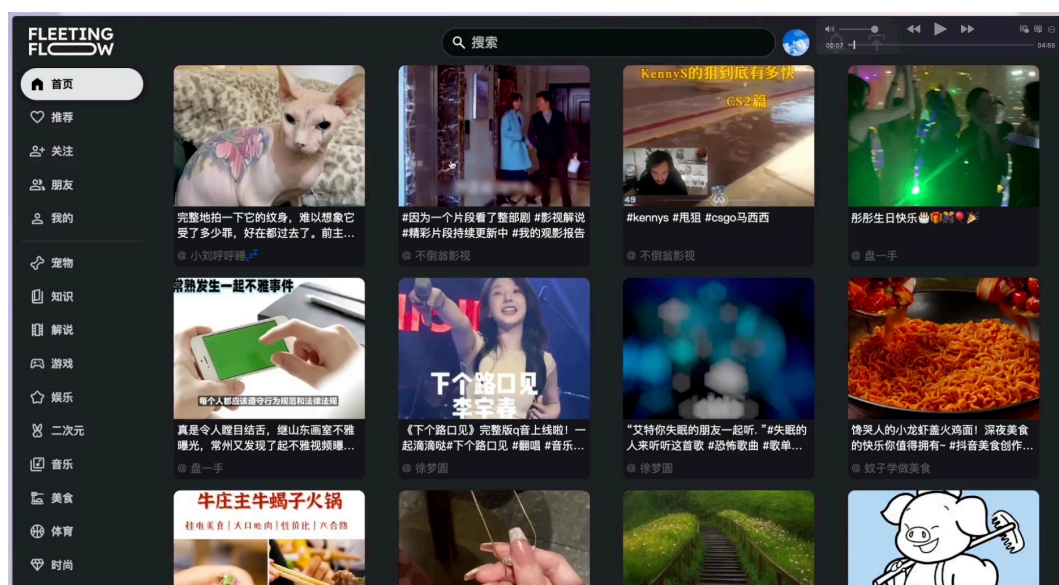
FLEETING FLOW

搜索

00:07
04:55

首页
推荐
关注
朋友
我的
宠物
知识
解说
游戏
娱乐
二次元
音乐
美食
体育
时尚

完整地拍一下它的纹身，难以想象它受了多少罪，好在都过去了。前主...
@ 小刘呼呼睡

#因为一个片段看了整部剧 #影视解说 #精彩片段持续更新中 #我的观影报告
@ 不倒翁影视

KennyS的狙到底有多快
CS2篇
#kennys #甩狙 #csgo马西西
@ 不倒翁影视

彤彤生日快乐🎂🎁🎊🎈🎉
@ 盘一手

常熟发生一起不雅事件
每个人都应该遵守行为规范和法律法规
真是令人瞠目结舌，继山东画室不雅曝光，常州又发现了起不雅视频曝...
@ 盘一手

下个路口见
李宇春
《下个路口见》完整版q音上线啦！一起滴滴哒#下个路口见 #翻唱 #音乐...
@ 徐梦圆

"艾特你失眠的朋友一起听."#失眠的人来听听这首歌 #恐怖歌曲 #歌单...
@ 徐梦圆

馋哭人的小龙虾盖火鸡面！深夜美食的快乐你值得拥有~ #抖音美食创作...
@ 蚊子学做美食

牛庄主牛蝎子火锅
桂电美食 | 大口吃肉 | 性价比 | 六合路